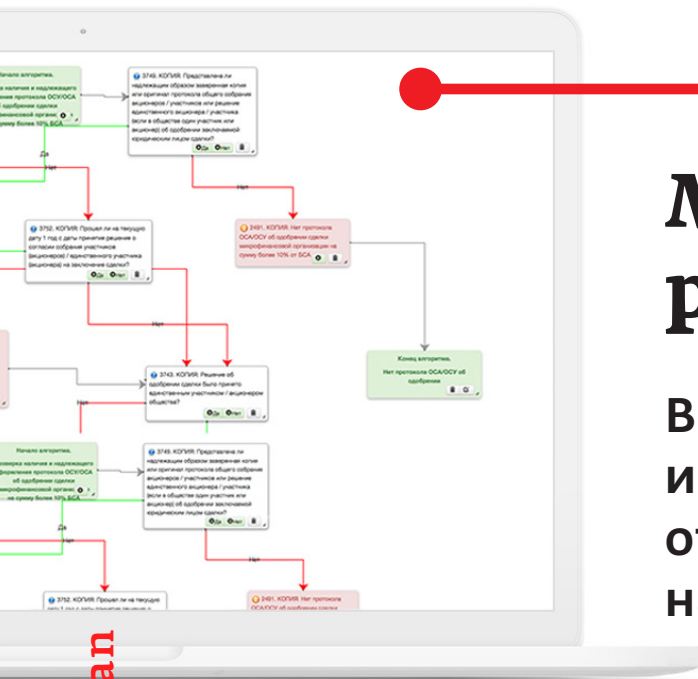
Начало алгоритма.
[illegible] наличия и надлежащего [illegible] протокола ОСУ/ОСА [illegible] одобрении сделки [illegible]нансовой организ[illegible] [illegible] более 10% БСА

3749. КОПИЯ: Представлена ли надлежащим образом заверенная копия или оригинал протокола общего собрания акционеров / участников или решения единственного акционера / участника (если в обществе один участник или акционер) об одобрении заключаемой юридическим лицом сделки?
Да Нет

Да
Нет

3752. КОПИЯ: Прошел ли на текущую дату 1 год с даты принятия решения о согласии собрания участников (акционеров) / единственного участника (акционера) на заключение сделки?
Да Нет

2491. КОПИЯ: Нет протокола ОСА/ОСУ об одобрении сделки микрофинансовой организации на сумму более 10% от БСА

Нет

Конец алгоритма.
Нет протокола ОСА/ОСУ об одобрении

3743. КОПИЯ: Решение об одобрении сделки было принято единственным участником / акционером общества?
Да Нет

Нет

Начало алгоритма.
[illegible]верка наличия и надлежащего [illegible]формления протокола ОСУ/ОСА об одобрении сделки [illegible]микрофинансовой организ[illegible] на сумму более 10% БСА

3749. КОПИЯ: Представлена ли надлежащим образом заверенная копия или оригинал протокола общего собрания акционеров / участников или решения единственного акционера / участника (если в обществе один участник или акционер) об одобрении заключаемой юридическим лицом сделки?
Да Нет

Да
Нет

3752. КОПИЯ: Прошел ли на текущую дату 1 год с даты принятия решения о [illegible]

2491. КОПИЯ: Нет протокола ОСА/ОСУ об одобрении сделки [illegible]

M
p

В
и
о
н

an